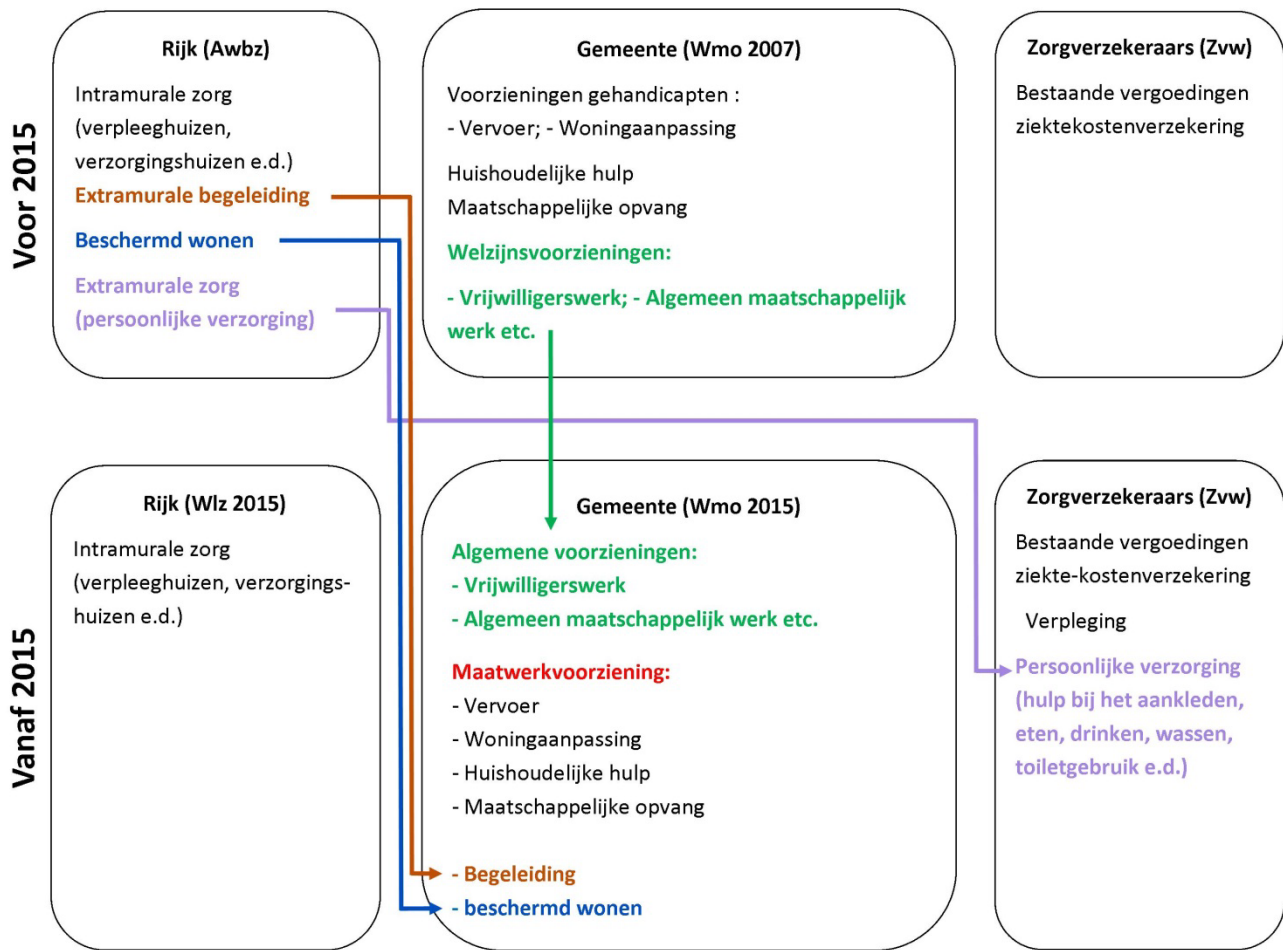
Voor 2015

Rijk (Awbz)

Intramurale zorg (verpleeghuizen, verzorgingshuizen e.d.)

Extramurale begeleiding

Beschermd wonen

Extramurale zorg (persoonlijke verzorging)

Gemeente (Wmo 2007)

Voorzieningen gehandicapten :
- Vervoer; - Woningaanpassing

Huishoudelijke hulp
Maatschappelijke opvang

Welzijnsvoorzieningen:

- Vrijwilligerswerk; - Algemeen maatschappelijk werk etc.

Zorgverzekeraars (Zvw)

Bestaande vergoedingen ziektekostenverzekering

Vanaf 2015

Rijk (Wlz 2015)

Intramurale zorg (verpleeghuizen, verzorgingshuizen e.d.)

Gemeente (Wmo 2015)

Algemene voorzieningen:
- Vrijwilligerswerk
- Algemeen maatschappelijk werk etc.

Maatwerkvoorziening:
- Vervoer
- Woningaanpassing
- Huishoudelijke hulp
- Maatschappelijke opvang

- Begeleiding
- beschermd wonen

Zorgverzekeraars (Zvw)

Bestaande vergoedingen ziekte-kostenverzekering

Verpleging

Persoonlijke verzorging (hulp bij het aankleden, eten, drinken, wassen, toiletgebruik e.d.)